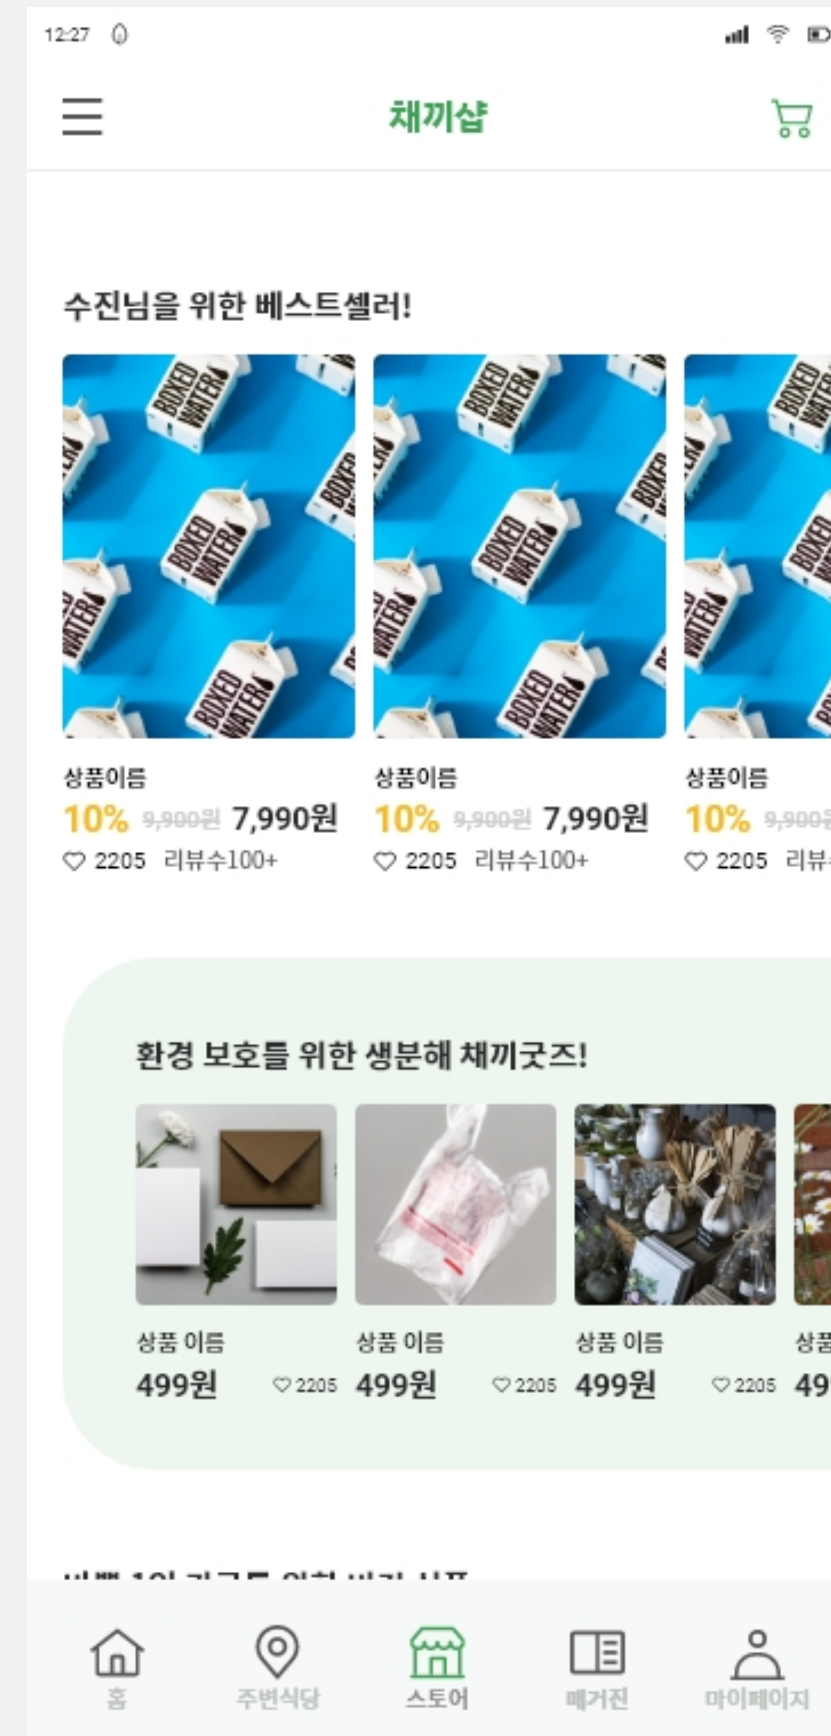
12:27

채끼샵

수진님을 위한 베스트셀러!

BOXED WATER

상품이름
10% 9,900원 7,990원
♡ 2205 리뷰수100+

상품이름
10% 9,900원 7,990원
♡ 2205 리뷰수100+

상품이름
10% 9,900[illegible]
♡ 2205 리뷰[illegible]

환경 보호를 위한 생분해 채끼굿즈!

상품 이름
499원 ♡2205

상품 이름
499원 ♡2205

상품 이름
499원 ♡2205

상품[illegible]
49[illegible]

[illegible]

홈 주변식당 스토어 매거진 마이페이지